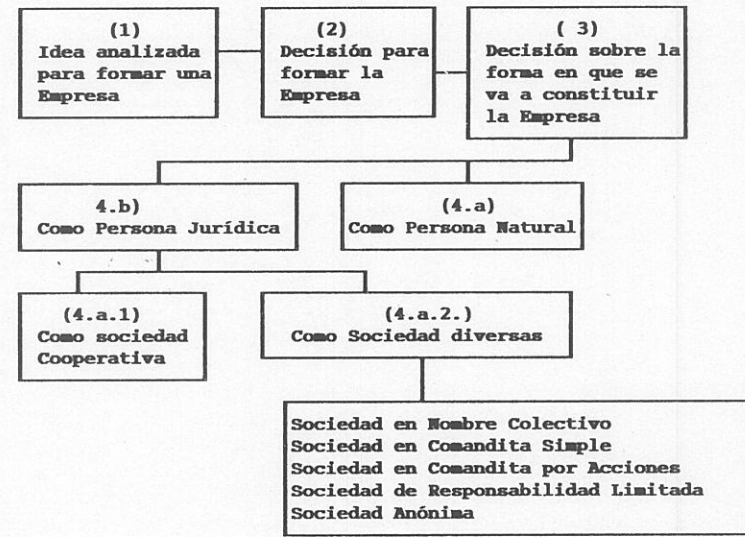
(1)
Idea analizada para formar una Empresa

(2)
Decisión para formar la Empresa

( 3)
Decisión sobre la forma en que se va a constituir la Empresa

4.b)
Como Persona Jurídica

(4.a)
Como Persona Natural

(4.a.1)
Como sociedad Cooperativa

(4.a.2.)
Como Sociedad diversas

Sociedad en Nombre Colectivo
Sociedad en Comandita Simple
Sociedad en Comandita por Acciones
Sociedad de Responsabilidad Limitada
Sociedad Anónima